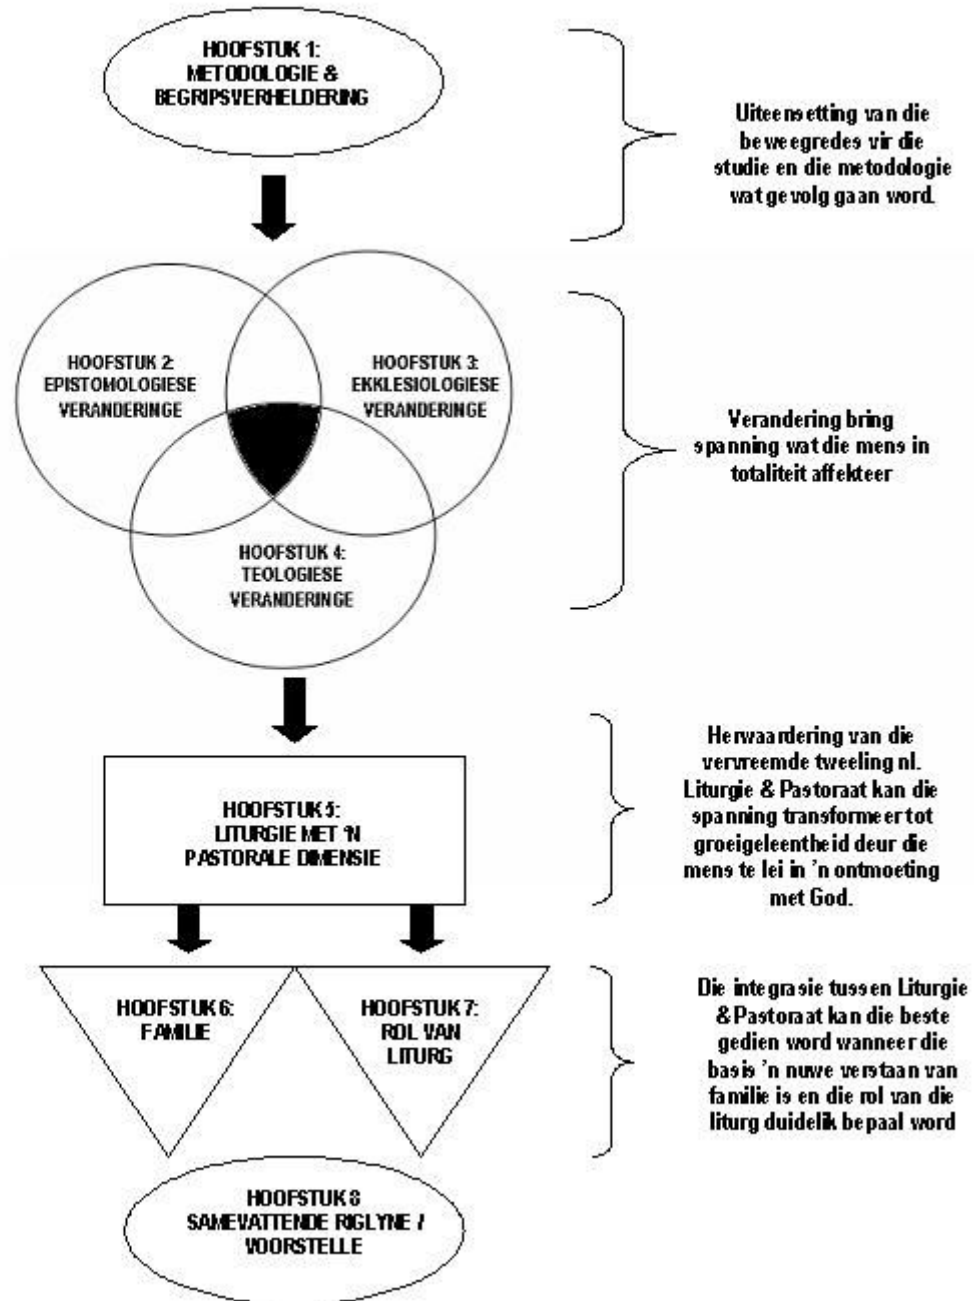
HOOFSTUK 1:
METODOLOGIE &
BEGRIPSVERHELDERING

Uiteensetting van die beweegredes vir die studie en die metodologie wat gevolg gaan word.

HOOFSTUK 2:
EPISTOMOLOGIESE
VERANDERINGE

HOOFSTUK 3:
EKKLESIOLOGIESE
VERANDERINGE

HOOFSTUK 4:
TEOLOGIESE
VERANDERINGE

Verandering bring spanning wat die mens in totaliteit affekteer

HOOFSTUK 5:
LITURGIE MET 'N
PASTORALE DIMENSIE

Herwaardering van die vervreemde tweeling nl. Liturgie & Pastoraat kan die spanning transformeer tot groeigeleentheid deur die mens te lei in 'n ontmoeting met God.

HOOFSTUK 6:
FAMILIE

HOOFSTUK 7:
ROL VAN
LITURG

Die integrasie tussen Liturgie & Pastoraat kan die beste gedien word wanneer die basis 'n nuwe verstaan van familie is en die rol van die liturg duidelik bepaal word

HOOFSTUK 8
SAMEVATTENDE RIGLYNE /
VOORSTELLE